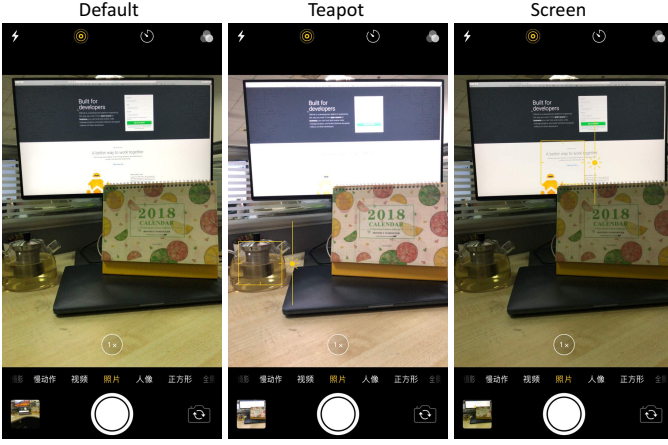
Default

Built for developers

A better way to work together

2018 CALENDAR

1×

慢动作 视频 照片 人像 正方形

Teapot

Built for developers

2018 CALENDAR

1×

慢动作 视频 照片 人像 正方形

Screen

Built for developers

2018 CALENDAR

1×

慢动作 视频 照片 人像 正方形